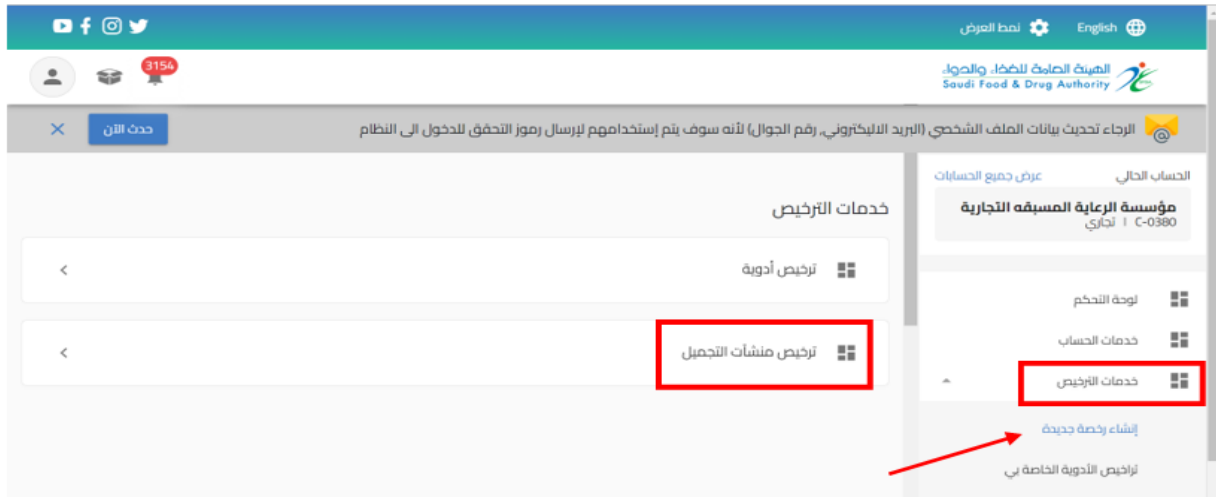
English نمط العرض

3154

الهيئة العامة للغذاء والدواء
Saudi Food & Drug Authority

الرجاء تحديث بيانات الملف الشخصي (البريد الاليكتروني, رقم الجوال) لأنه سوف يتم إستخدامهم لإرسال رموز التحقق للدخول الى النظام

حدث الآن

الحساب الحالي
عرض جميع الحسابات
مؤسسة الرعاية المسبقه التجارية
C-0380 | تجاري

لوحة التحكم
خدمات الحساب
خدمات الترخيص
إنشاء رخصة جديدة
تراخيص الأدوية الخاصة بي

خدمات الترخيص
ترخيص أدوية
ترخيص منشآت التجميل